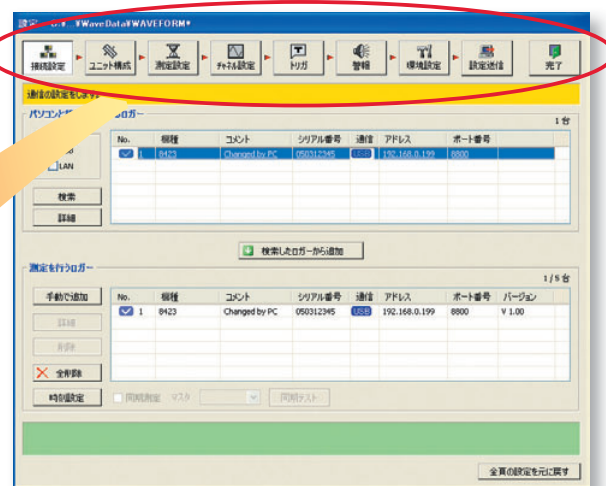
設定 - ...¥WaveData¥WAVEFORM*

接続設定 ユニット構成 測定設定 チャネル設定 トリガ 警報 環境設定 設定送信 完了

通信の設定をします

パソコンと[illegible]ロガー

1 台

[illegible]
LAN

| No. | 機種 | コメント | シリアル番号 | 通信 | アドレス | ポート番号 |
|---|---|---|---|---|---|---|
| 1 | 8423 | Changed by PC | 050312345 | USB | 192.168.0.199 | 8800 |

検索
詳細

検索したロガーから追加

測定を行うロガー

1 / 5 台

手動で追加
詳細
削除
全削除
時刻設定

| No. | 機種 | コメント | シリアル番号 | 通信 | アドレス | ポート番号 | バージョン |
|---|---|---|---|---|---|---|---|
| 1 | 8423 | Changed by PC | 050312345 | USB | 192.168.0.199 | 8800 | V 1.00 |

同期測定 マスタ 同期テスト

全頁の設定を元に戻す